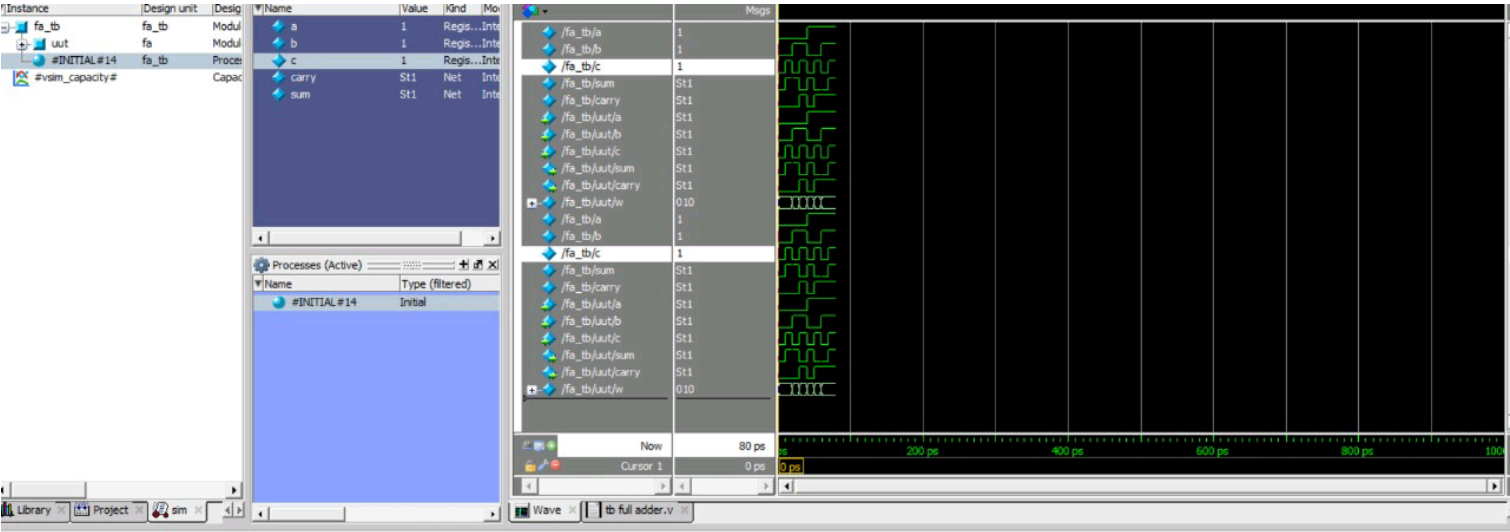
| Instance | Design unit | Desig |
|---|---|---|
| fa_tb | fa_tb | Modul |
| uut | fa | Modul |
| #INITIAL#14 | fa_tb | Proces |
| #vsim_capacity# | | Capac |

Library Project sim

| Name | Value | Kind | Mo |
|---|---|---|---|
| a | 1 | Regis... | Inte |
| b | 1 | Regis... | Inte |
| c | 1 | Regis... | Inte |
| carry | St1 | Net | Inte |
| sum | St1 | Net | Inte |

Processes (Active)

| Name | Type (filtered) |
|---|---|
| #INITIAL#14 | Initial |

| | Msgs |
|---|---|
| /fa_tb/a | 1 |
| /fa_tb/b | 1 |
| /fa_tb/c | 1 |
| /fa_tb/sum | St1 |
| /fa_tb/carry | St1 |
| /fa_tb/uut/a | St1 |
| /fa_tb/uut/b | St1 |
| /fa_tb/uut/c | St1 |
| /fa_tb/uut/sum | St1 |
| /fa_tb/uut/carry | St1 |
| /fa_tb/uut/w | 010 |
| /fa_tb/a | 1 |
| /fa_tb/b | 1 |
| /fa_tb/c | 1 |
| /fa_tb/sum | St1 |
| /fa_tb/carry | St1 |
| /fa_tb/uut/a | St1 |
| /fa_tb/uut/b | St1 |
| /fa_tb/uut/c | St1 |
| /fa_tb/uut/sum | St1 |
| /fa_tb/uut/carry | St1 |
| /fa_tb/uut/w | 010 |

Now 80 ps
Cursor 1 0 ps

ps 200 ps 400 ps 600 ps 800 ps 100
0 ps

Wave tb full adder.v